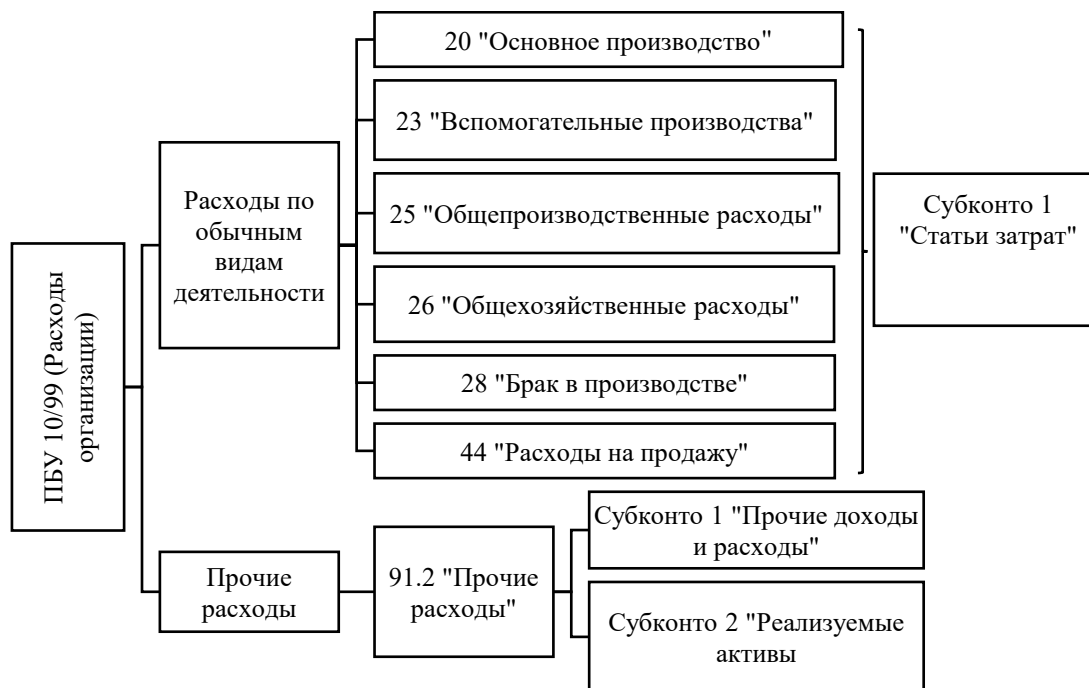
ПБУ 10/99 (Расходы организации)

Расходы по обычным видам деятельности

20 "Основное производство"

23 "Вспомогательные производства"

25 "Общепроизводственные расходы"

26 "Общехозяйственные расходы"

28 "Брак в производстве"

44 "Расходы на продажу"

Субконто 1 "Статьи затрат"

Прочие расходы

91.2 "Прочие расходы"

Субконто 1 "Прочие доходы и расходы"

Субконто 2 "Реализуемые активы